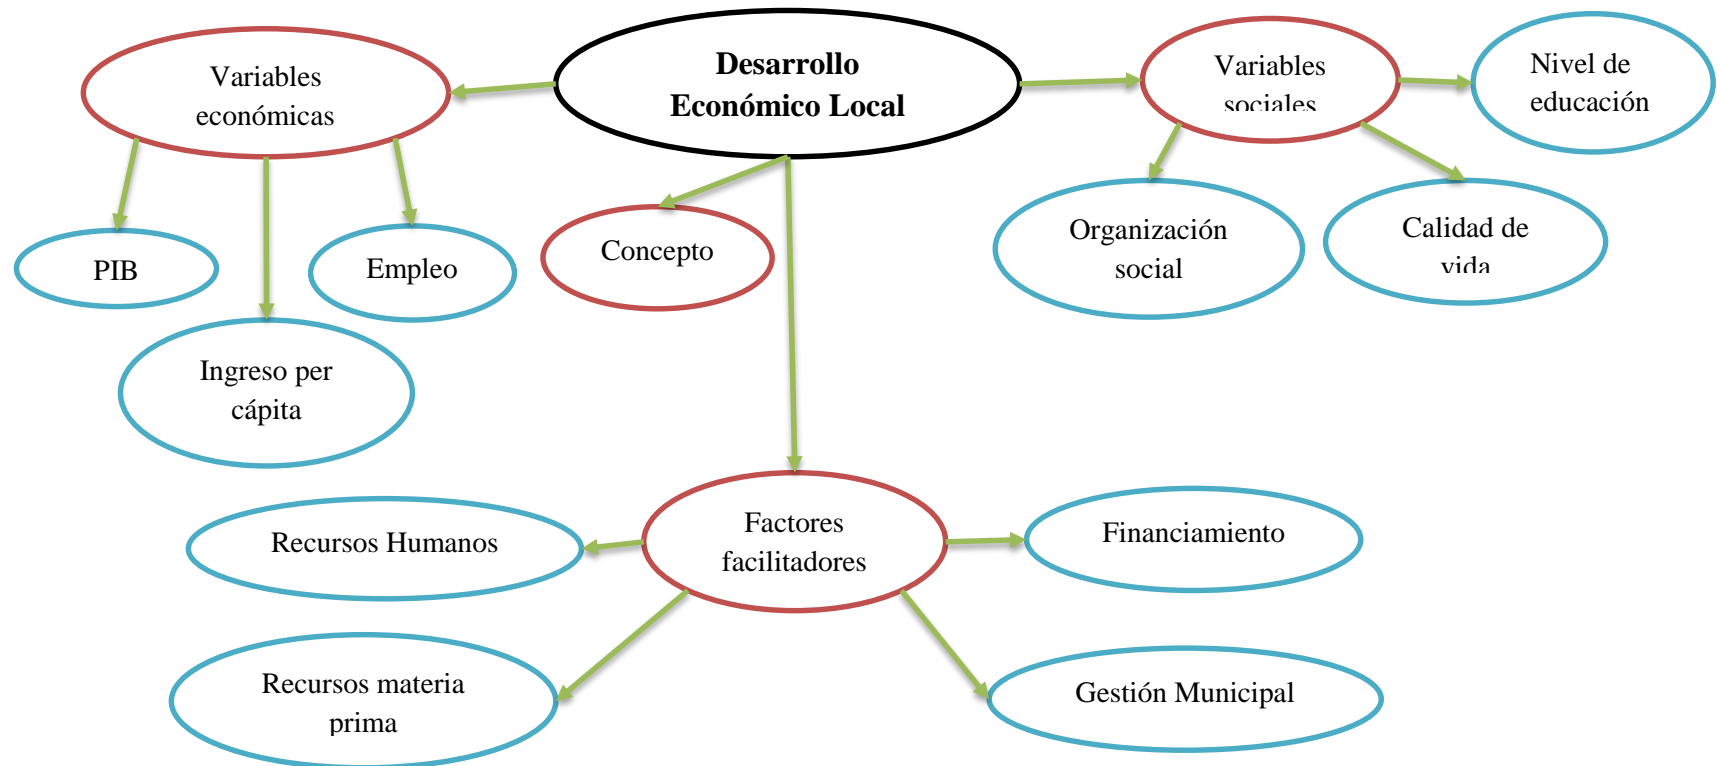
Desarrollo Económico Local

Variables económicas

PIB

Ingreso per cápita

Empleo

Concepto

Variables sociales

Nivel de educación

Organización social

Calidad de vida

Factores facilitadores

Recursos Humanos

Financiamiento

Recursos materia prima

Gestión Municipal